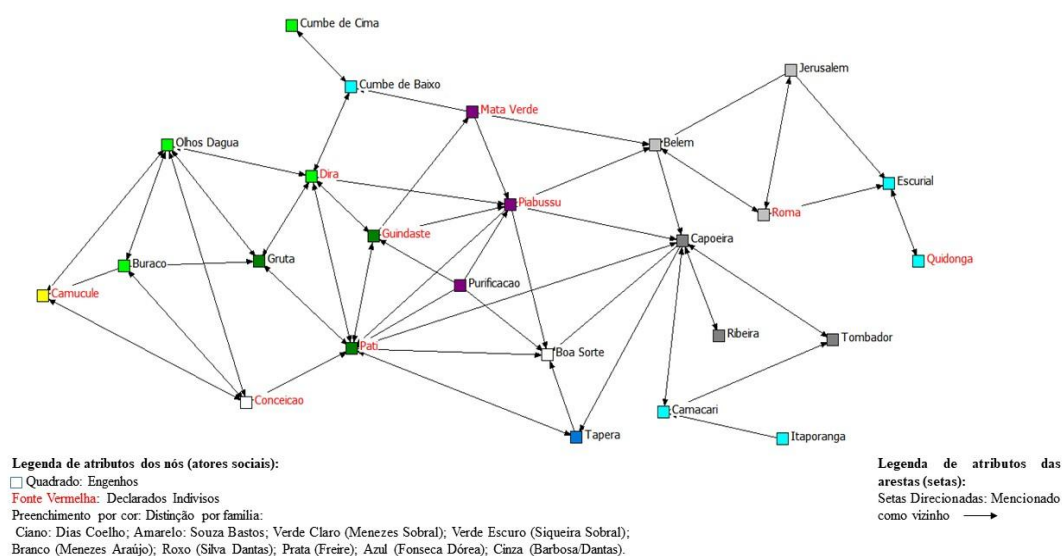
Cumbe de Cima

Cumbe de Baixo

Mata Verde

Jerusalem

Olhos Dagua

Belem

Dira

Escurial

Piabussu

Roma

Guindaste

Capoeira

Quidonga

Buraco

Gruta

Purificacao

Camucule

Ribeira

Tombador

Pati

Boa Sorte

Conceicao

Camacari

Itaporanga

Tapera

Legenda de atributos dos nós (atores sociais):
Quadrado: Engenhos
Fonte Vermelha: Declarados Indivisos
Preenchimento por cor: Distinção por familia:
Ciano: Dias Coelho; Amarelo: Souza Bastos; Verde Claro (Menezes Sobral); Verde Escuro (Siqueira Sobral); Branco (Menezes Araújo); Roxo (Silva Dantas); Prata (Freire); Azul (Fonseca Dórea); Cinza (Barbosa/Dantas).

Legenda de atributos das arestas (setas):
Setas Direcionadas: Mencionado como vizinho